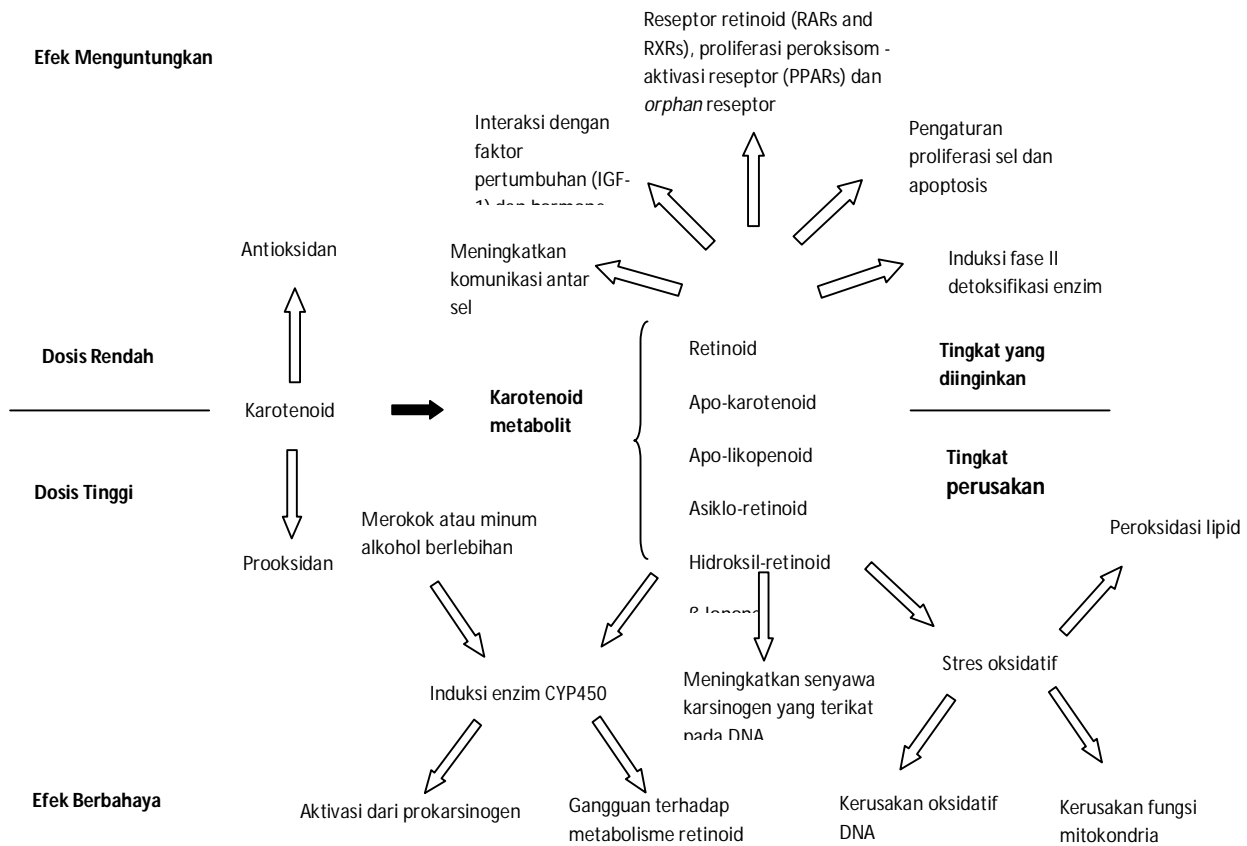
Efek Menguntungkan

Reseptor retinoid (RARs and RXRs), proliferasi peroksisom - aktivasi reseptor (PPARs) dan *orphan* reseptor

Interaksi dengan faktor pertumbuhan (IGF-1) dan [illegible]

Pengaturan proliferasi sel dan apoptosis

Antioksidan

Meningkatkan komunikasi antar sel

Induksi fase II detoksifikasi enzim

Dosis Rendah

Retinoid

Tingkat yang diinginkan

Karotenoid

Karotenoid metabolit

Apo-karotenoid

Apo-likopenoid

Dosis Tinggi

Tingkat perusakan

Asiklo-retinoid

Merokok atau minum alkohol berlebihan

Peroksidasi lipid

Prooksidan

Hidroksil-retinoid

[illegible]

Stres oksidatif

Induksi enzim CYP450

Meningkatkan senyawa karsinogen yang terikat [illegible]

Efek Berbahaya

Aktivasi dari prokarsinogen

Gangguan terhadap metabolisme retinoid

Kerusakan oksidatif DNA

Kerusakan fungsi mitokondria